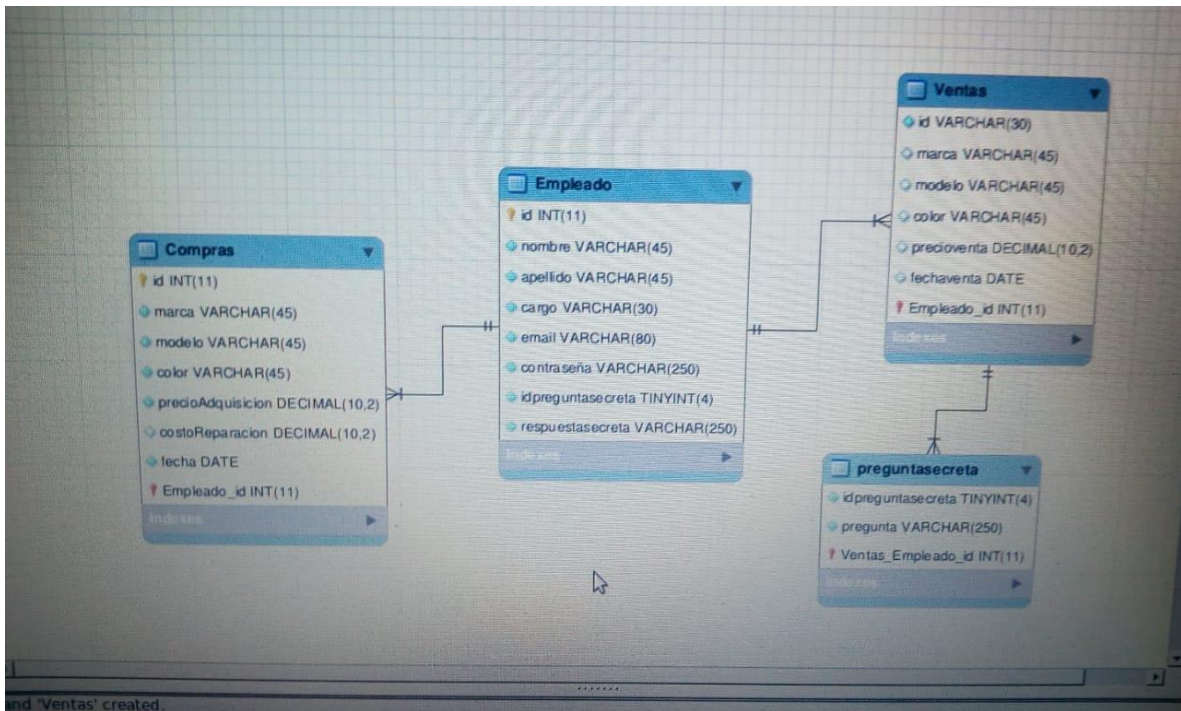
Ventas
id VARCHAR(30)
marca VARCHAR(45)
modelo VARCHAR(45)
color VARCHAR(45)
precioventa DECIMAL(10,2)
fechaventa DATE
Empleado_id INT(11)
Indexes

Empleado
id INT(11)
nombre VARCHAR(45)
apellido VARCHAR(45)
cargo VARCHAR(30)
email VARCHAR(80)
contraseña VARCHAR(250)
idpreguntasecreta TINYINT(4)
respuestasecreta VARCHAR(250)
Indexes

Compras
id INT(11)
marca VARCHAR(45)
modelo VARCHAR(45)
color VARCHAR(45)
precioAdquisicion DECIMAL(10,2)
costoReparacion DECIMAL(10,2)
fecha DATE
Empleado_id INT(11)
Indexes

preguntasecreta
idpreguntasecreta TINYINT(4)
pregunta VARCHAR(250)
Ventas_Empleado_id INT(11)
Indexes

nd 'Ventas' created.